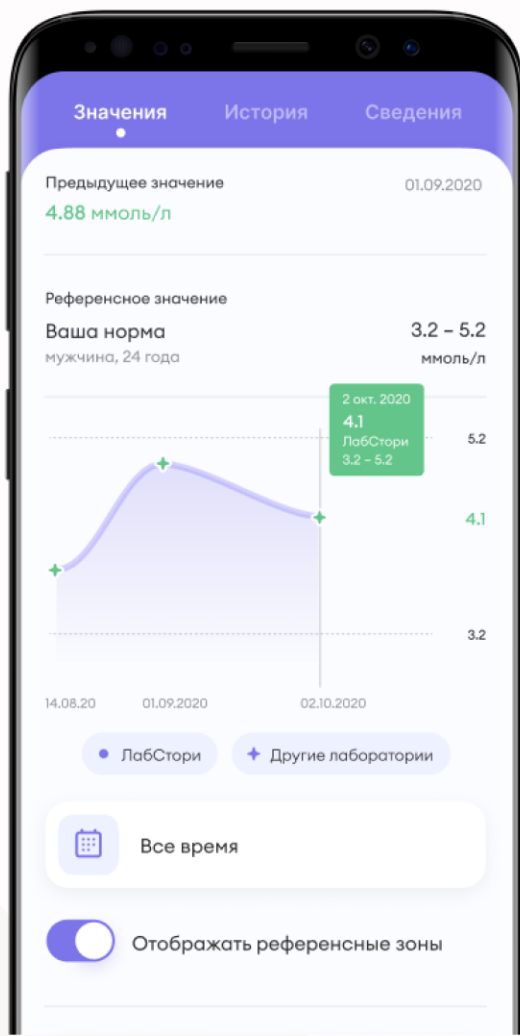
Значения История Сведения

Предыдущее значение 01.09.2020
4.88 ммоль/л

Референсное значение
Ваша норма 3.2 – 5.2
мужчина, 24 года ммоль/л

2 окт. 2020
4.1
ЛабСтори
3.2 – 5.2

5.2
4.1
3.2

14.08.20 01.09.2020 02.10.2020

ЛабСтори
Другие лаборатории

Все время

Отображать референсные зоны